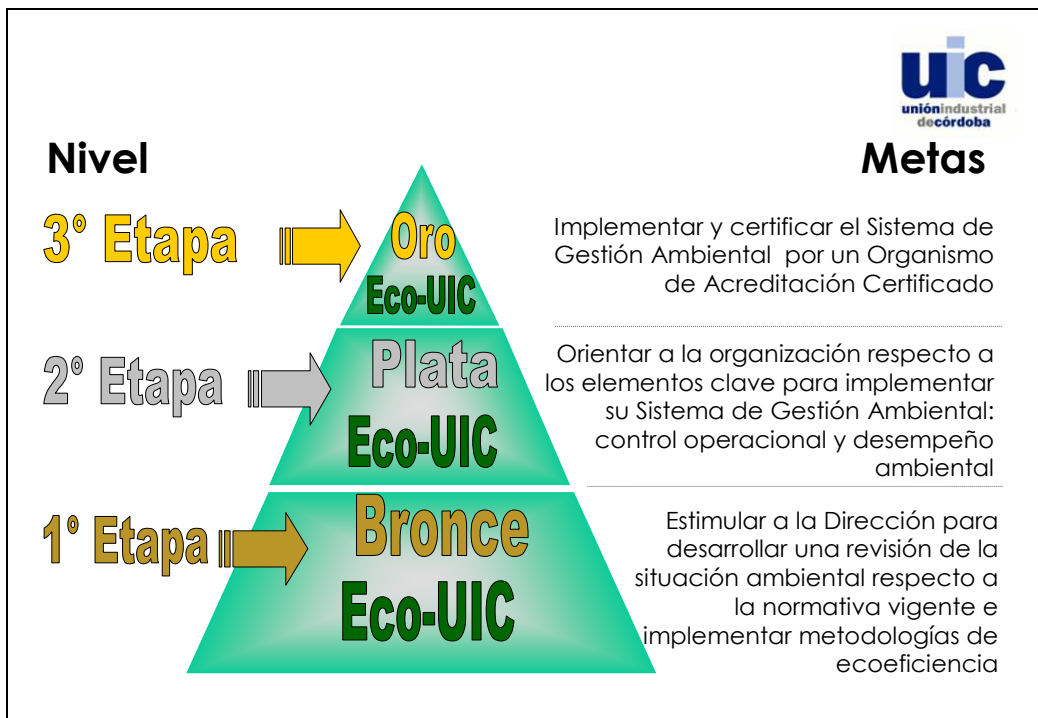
uic
unióníndustrial decórdoba

Nivel

Metas

3° Etapa

Oro
Eco-UIC

Implementar y certificar el Sistema de Gestión Ambiental por un Organismo de Acreditación Certificado

2° Etapa

Plata
Eco-UIC

Orientar a la organización respecto a los elementos clave para implementar su Sistema de Gestión Ambiental: control operacional y desempeño ambiental

1° Etapa

Bronce
Eco-UIC

Estimular a la Dirección para desarrollar una revisión de la situación ambiental respecto a la normativa vigente e implementar metodologías de ecoeficiencia